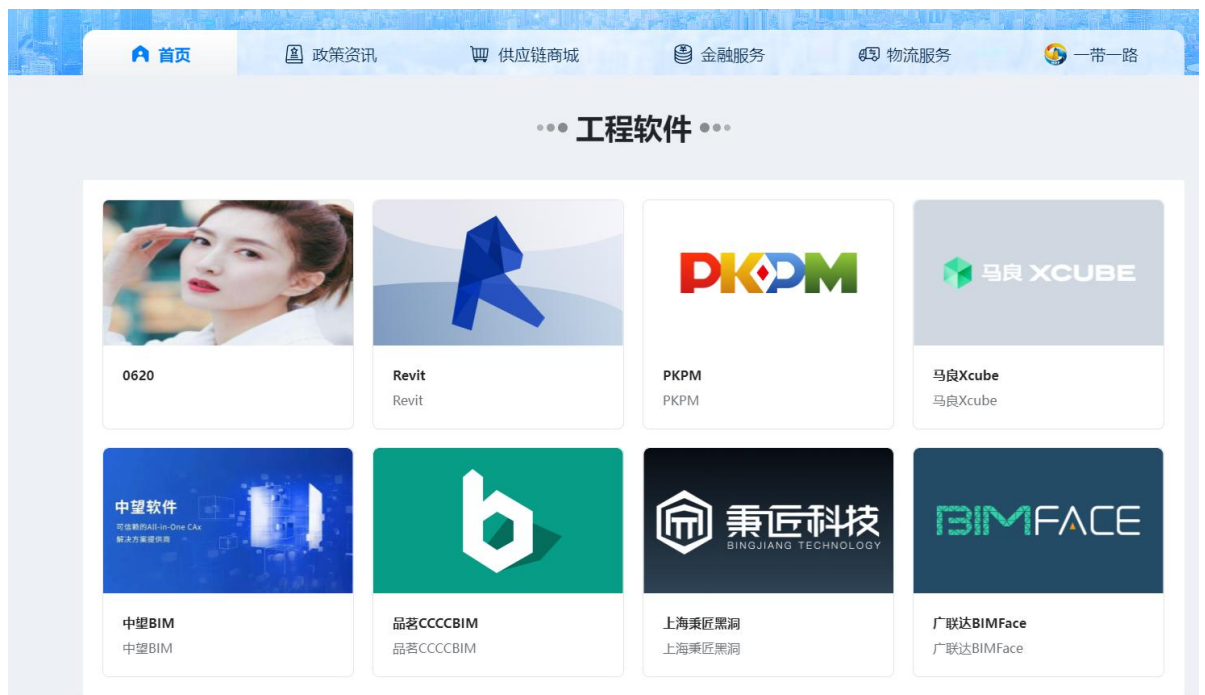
首页 政策资讯 供应链商城 金融服务 物流服务 一带一路

工程软件

PKPM

马良 XCUBE

0620

Revit
Revit

PKPM
PKPM

马良Xcube
马良Xcube

中望软件
可信赖的All-in-One CAx
解决方案提供商

秉匠科技
BINGJIANG TECHNOLOGY

BIMFACE

中望BIM
中望BIM

品茗CCCCBIM
品茗CCCCBIM

上海秉匠黑洞
上海秉匠黑洞

广联达BIMFace
广联达BIMFace